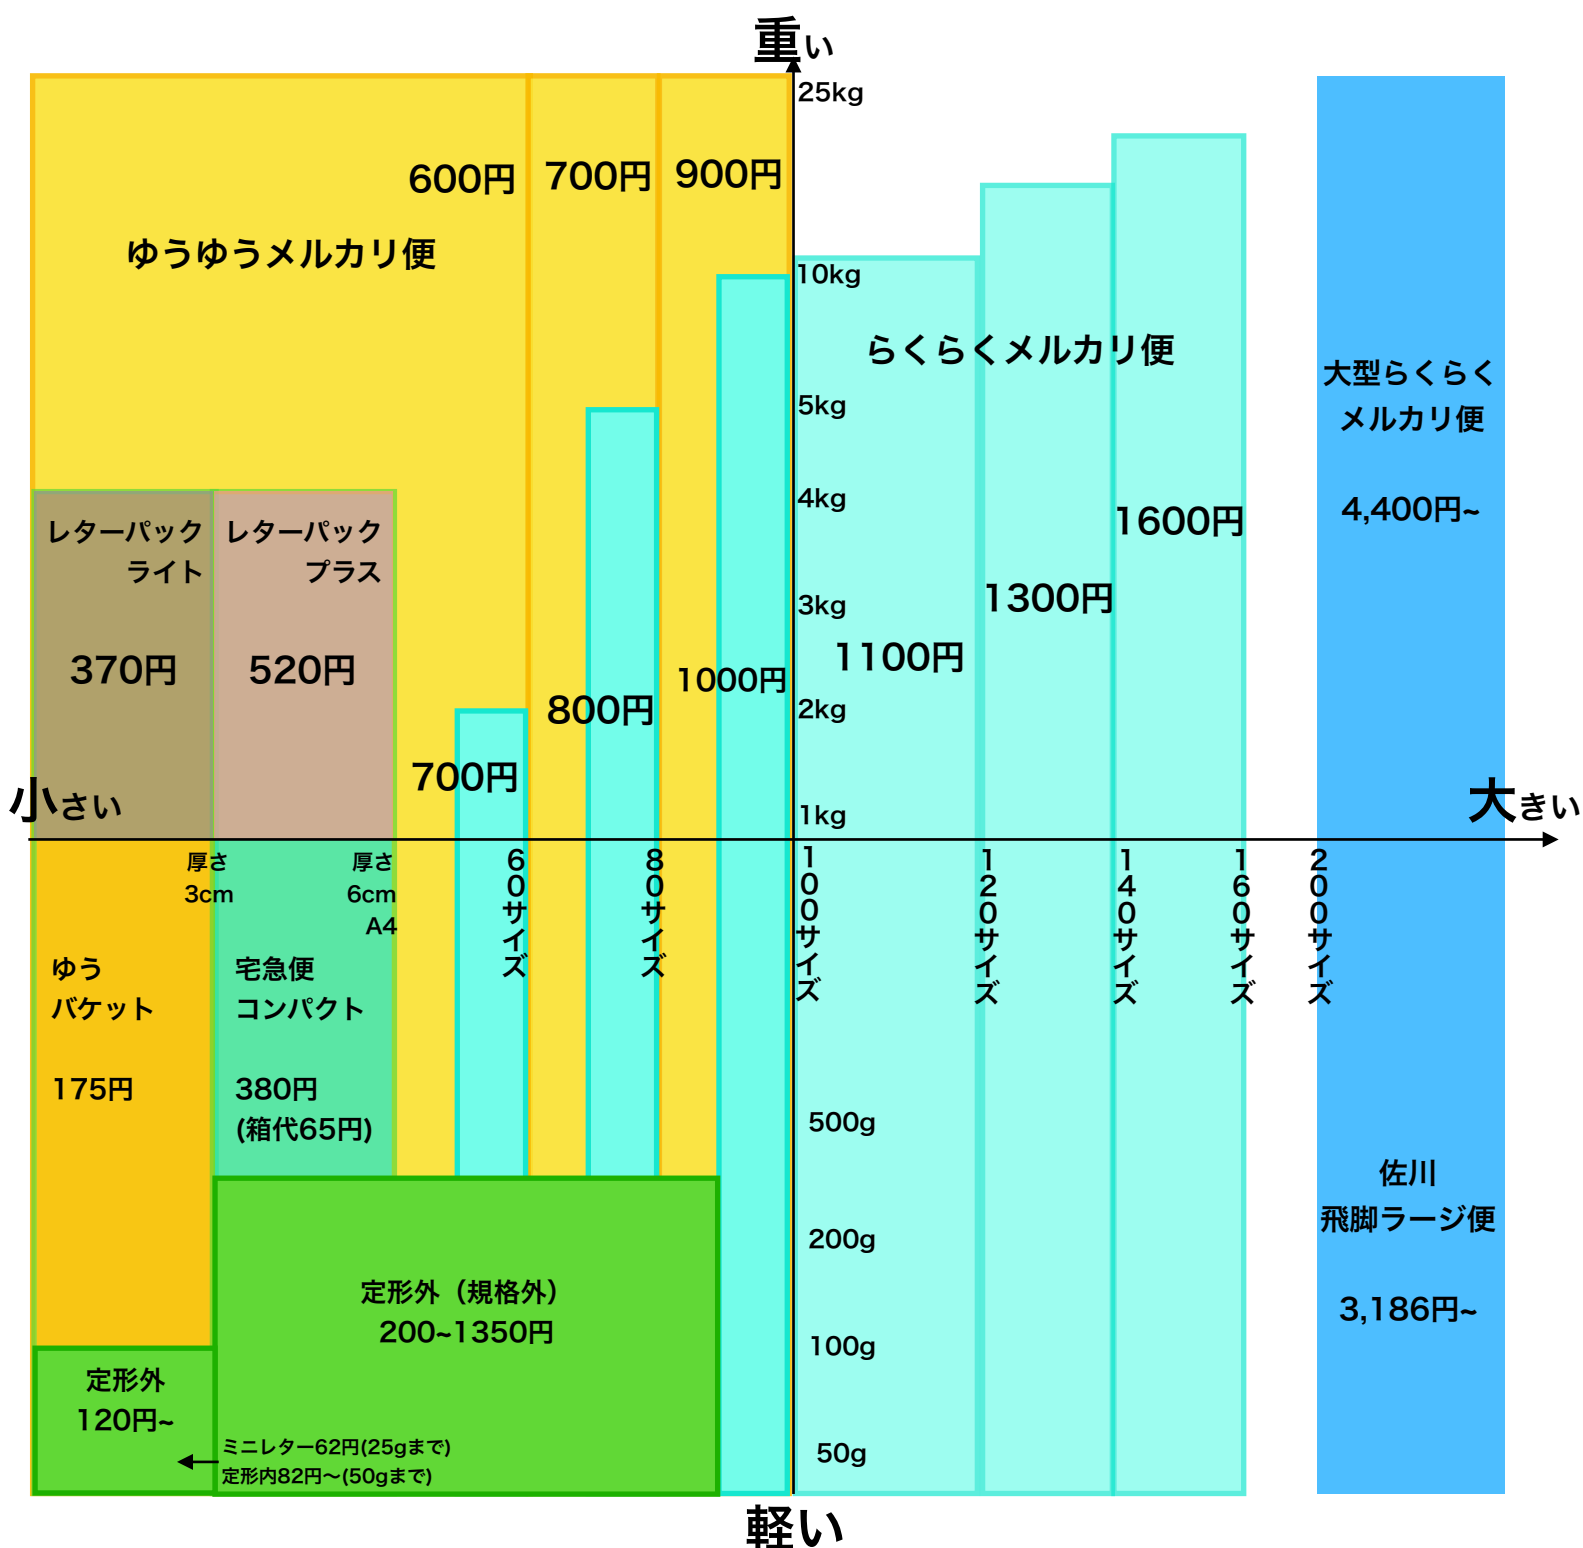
重い

25kg

600円 700円 900円

ゆうゆうメルカリ便

10kg

らくらくメルカリ便

大型らくらくメルカリ便

4,400円~

5kg

4kg

レターパックライト

370円

レターパックプラス

520円

1600円

3kg

1300円

1100円

1000円

800円

2kg

700円

小さい

1kg

大きい

厚さ3cm

厚さ6cm A4

60サイズ

80サイズ

100サイズ

120サイズ

140サイズ

160サイズ

200サイズ

ゆうパケット

175円

宅急便コンパクト

380円(箱代65円)

500g

佐川飛脚ラージ便

3,186円~

200g

定形外（規格外）200~1350円

100g

定形外 120円~

ミニレター62円(25gまで)

定形内82円～(50gまで)

50g

軽い